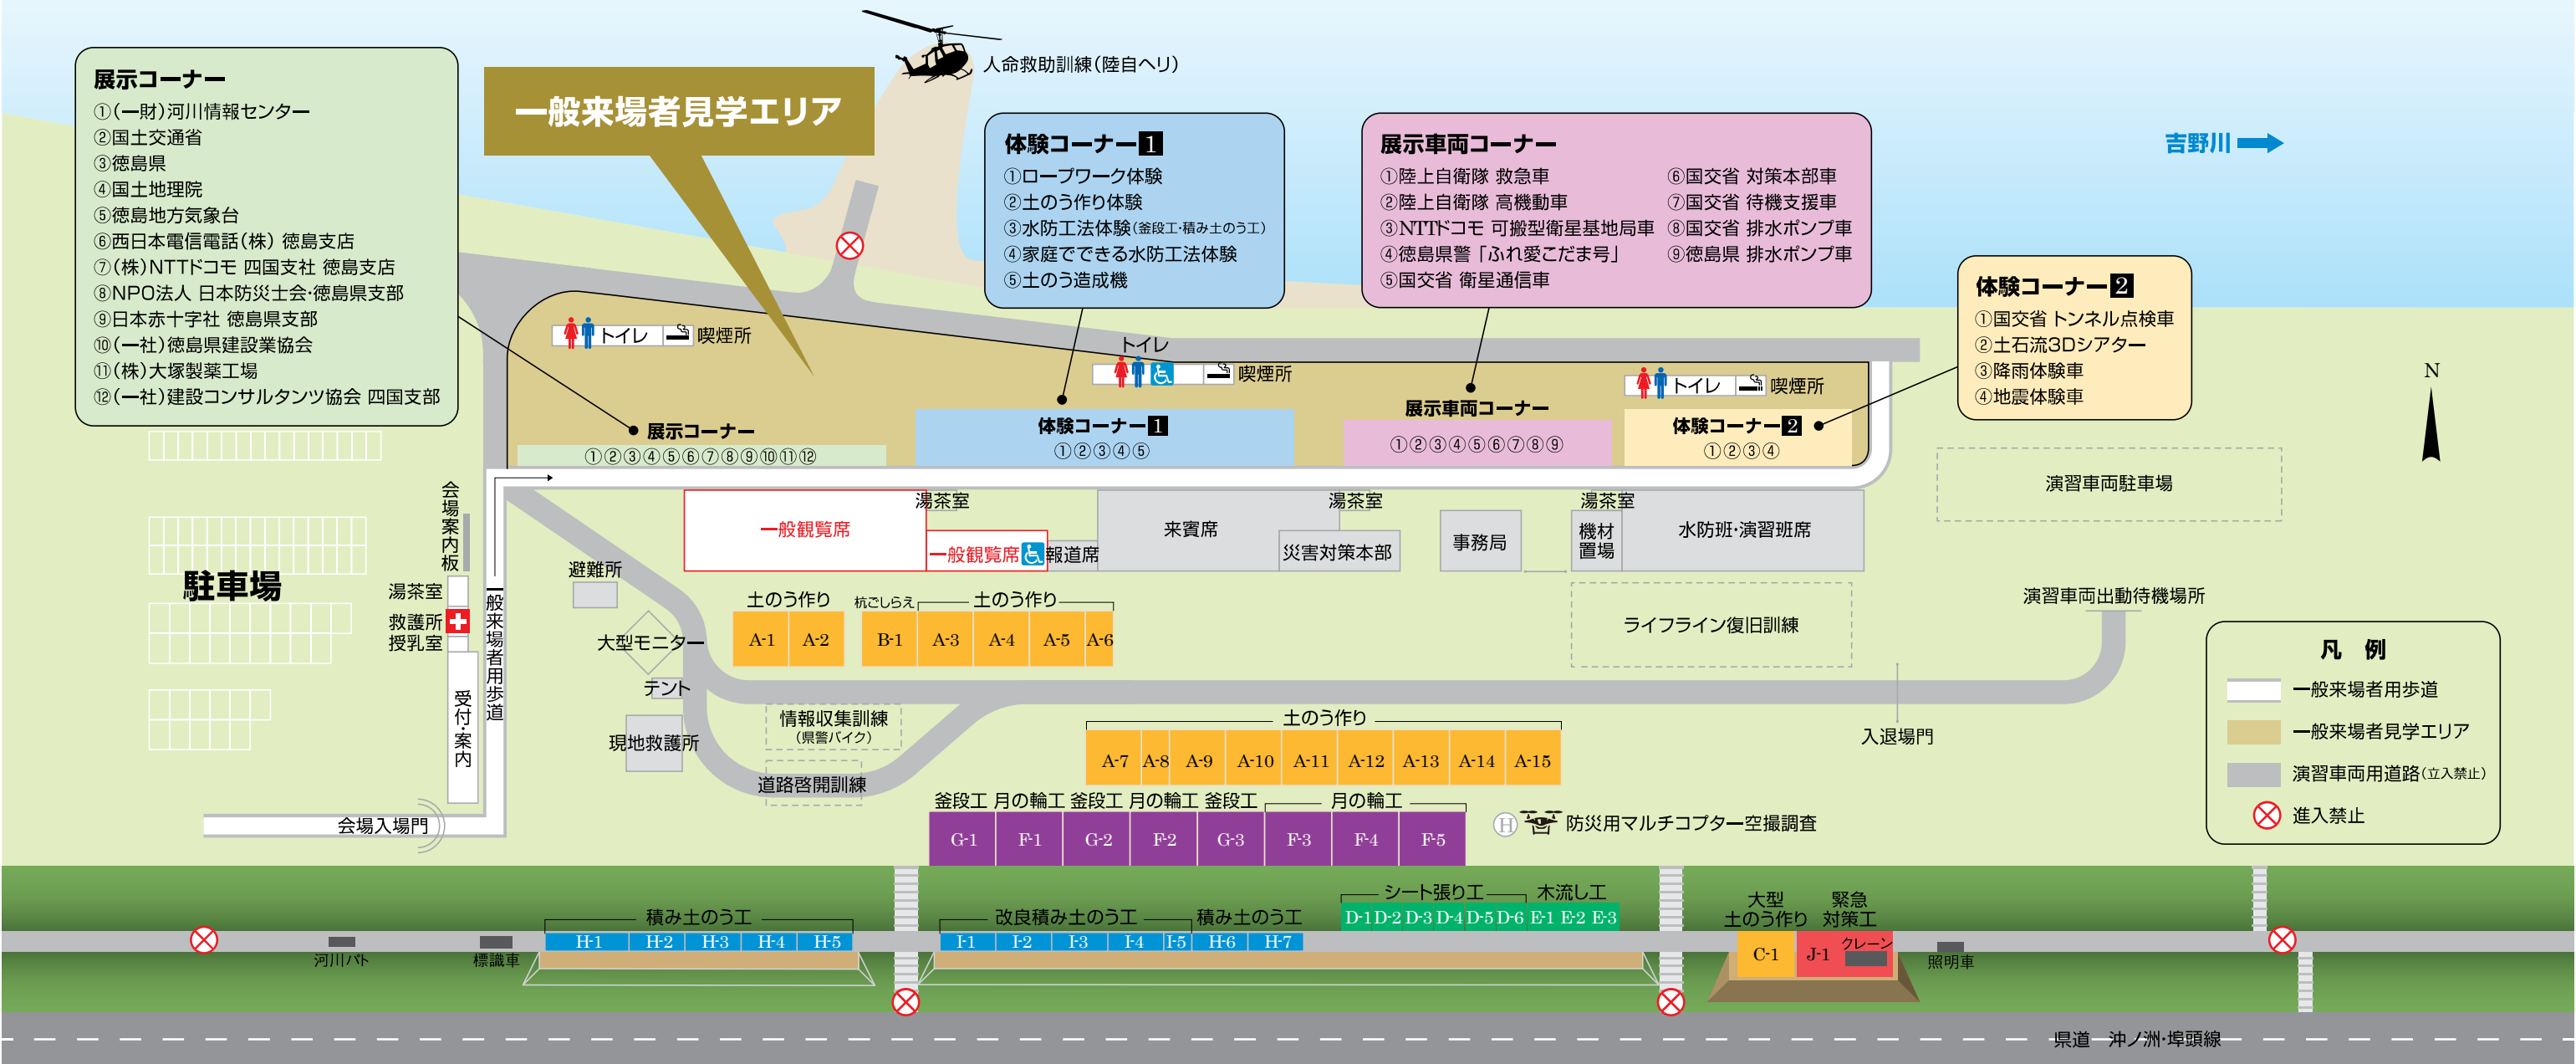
展示コーナー
①(一財)河川情報センター
②国土交通省
③徳島県
④国土地理院
⑤徳島地方気象台
⑥西日本電信電話(株) 徳島支店
⑦(株)NTTドコモ 四国支社 徳島支店
⑧NPO法人 日本防災士会·徳島県支部
⑨日本赤十字社 徳島県支部
⑩(一社)徳島県建設業協会
⑪(株)大塚製薬工場
⑫(一社)建設コンサルタンツ協会 四国支部

一般来場者見学エリア

人命救助訓練(陸自ヘリ)

体験コーナー1
①ロープワーク体験
②土のう作り体験
③水防工法体験(釜段工·積み土のう工)
④家庭でできる水防工法体験
⑤土のう造成機

展示車両コーナー
①陸上自衛隊 救急車
②陸上自衛隊 高機動車
③NTTドコモ 可搬型衛星基地局車
④徳島県警「ふれ愛こだま号」
⑤国交省 衛星通信車
⑥国交省 対策本部車
⑦国交省 待機支援車
⑧国交省 排水ポンプ車
⑨徳島県 排水ポンプ車

吉野川

体験コーナー2
①国交省 トンネル点検車
②土石流3Dシアター
③降雨体験車
④地震体験車

N

トイレ 喫煙所
トイレ 喫煙所
トイレ 喫煙所

展示コーナー
①②③④⑤⑥⑦⑧⑨⑩⑪⑫
体験コーナー1
①②③④⑤
展示車両コーナー
①②③④⑤⑥⑦⑧⑨
体験コーナー2
①②③④

演習車両駐車場

会場案内板
湯茶室
救護所
授乳室
駐車場
受付·案内
一般来場者用歩道
会場入場門

一般観覧席
湯茶室
一般観覧席 報道席
来賓席
湯茶室
災害対策本部
事務局
湯茶室
機材置場
水防班·演習班席

避難所
大型モニター
テント
現地救護所

土のう作り
A-1 A-2
杭ごしらえ 土のう作り
B-1 A-3 A-4 A-5 A-6

ライフライン復旧訓練
演習車両出動待機場所

情報収集訓練
(県警バイク)
道路啓開訓練

土のう作り
A-7 A-8 A-9 A-10 A-11 A-12 A-13 A-14 A-15

入退場門

釜段工 月の輪工 釜段工 月の輪工 釜段工 月の輪工
G-1 F-1 G-2 F-2 G-3 F-3 F-4 F-5

防災用マルチコプター空撮調査

凡 例
一般来場者用歩道
一般来場者見学エリア
演習車両用道路(立入禁止)
進入禁止

積み土のう工
H-1 H-2 H-3 H-4 H-5
河川パト
標識車
改良積み土のう工 積み土のう工
I-1 I-2 I-3 I-4 I-5 H-6 H-7
シート張り工 木流し工
D-1 D-2 D-3 D-4 D-5 D-6 E-1 E-2 E-3
大型土のう作り 緊急対策工
C-1 J-1 クレーン
照明車

県道 沖ノ洲·埠頭線